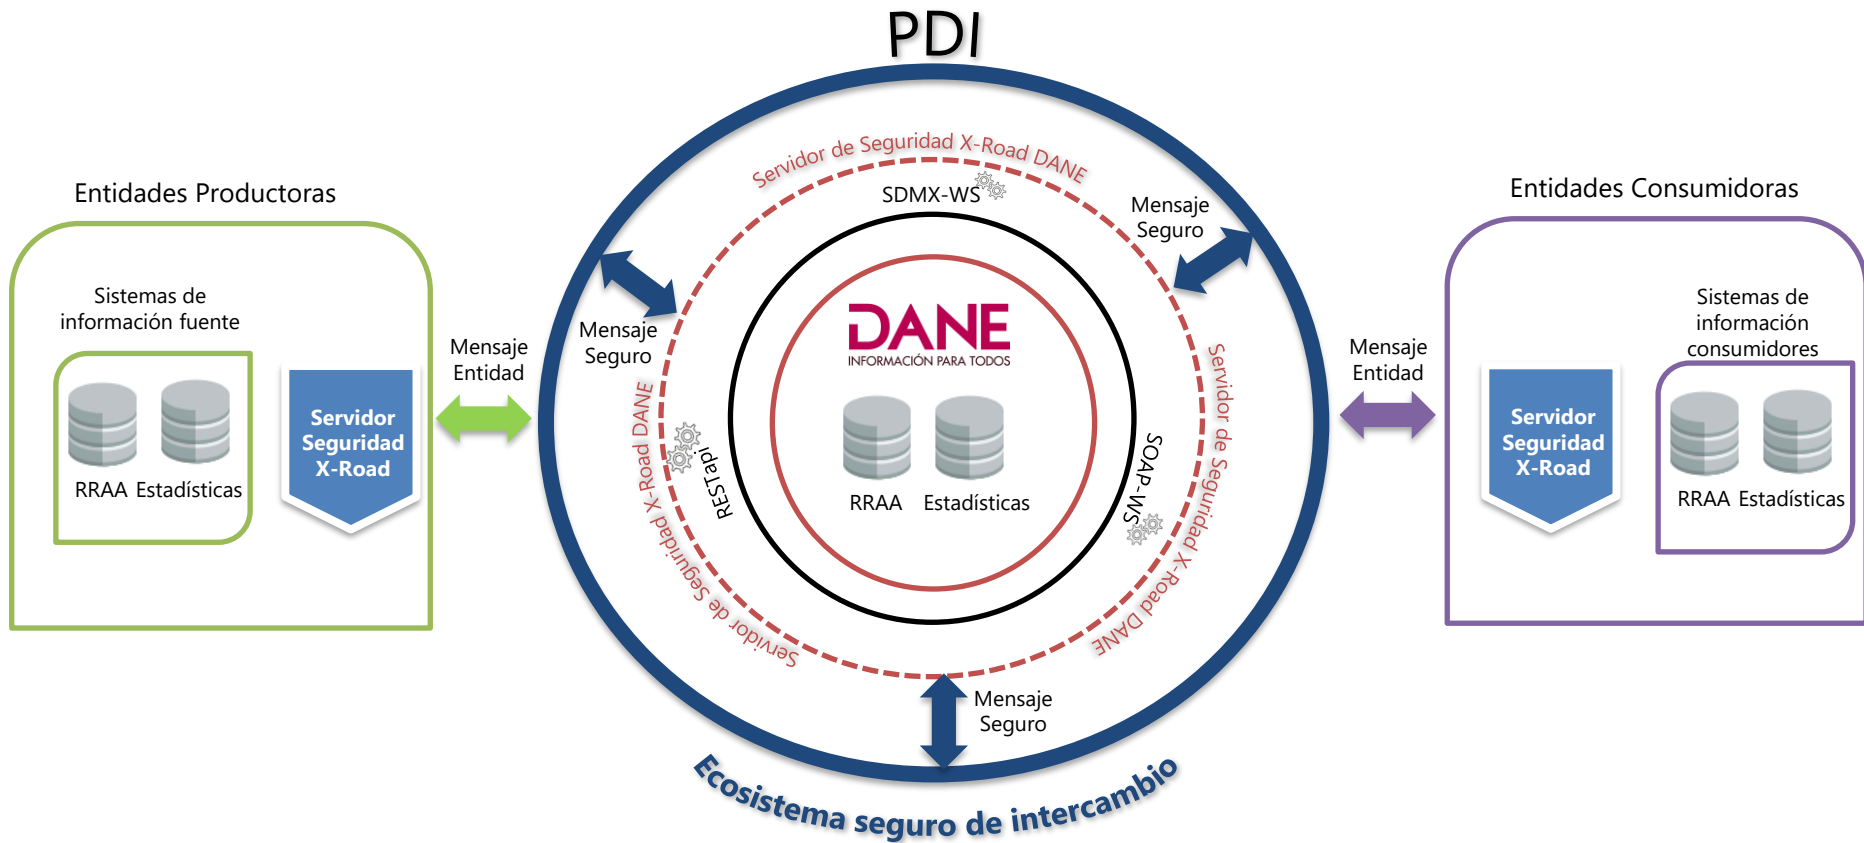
PDI

Entidades Productoras

Sistemas de información fuente

RRAA Estadísticas

Servidor Seguridad X-Road

Mensaje Entidad

Servidor de Seguridad X-Road DANE

SDMX-WS

Mensaje Seguro

Mensaje Seguro

DANE
INFORMACIÓN PARA TODOS

RRAA Estadísticas

RESTapi

SOAP-WS

Servidor de Seguridad X-Road DANE

Servidor de Seguridad X-Road DANE

Mensaje Seguro

Ecosistema seguro de intercambio

Mensaje Entidad

Entidades Consumidoras

Sistemas de información consumidores

Servidor Seguridad X-Road

RRAA Estadísticas